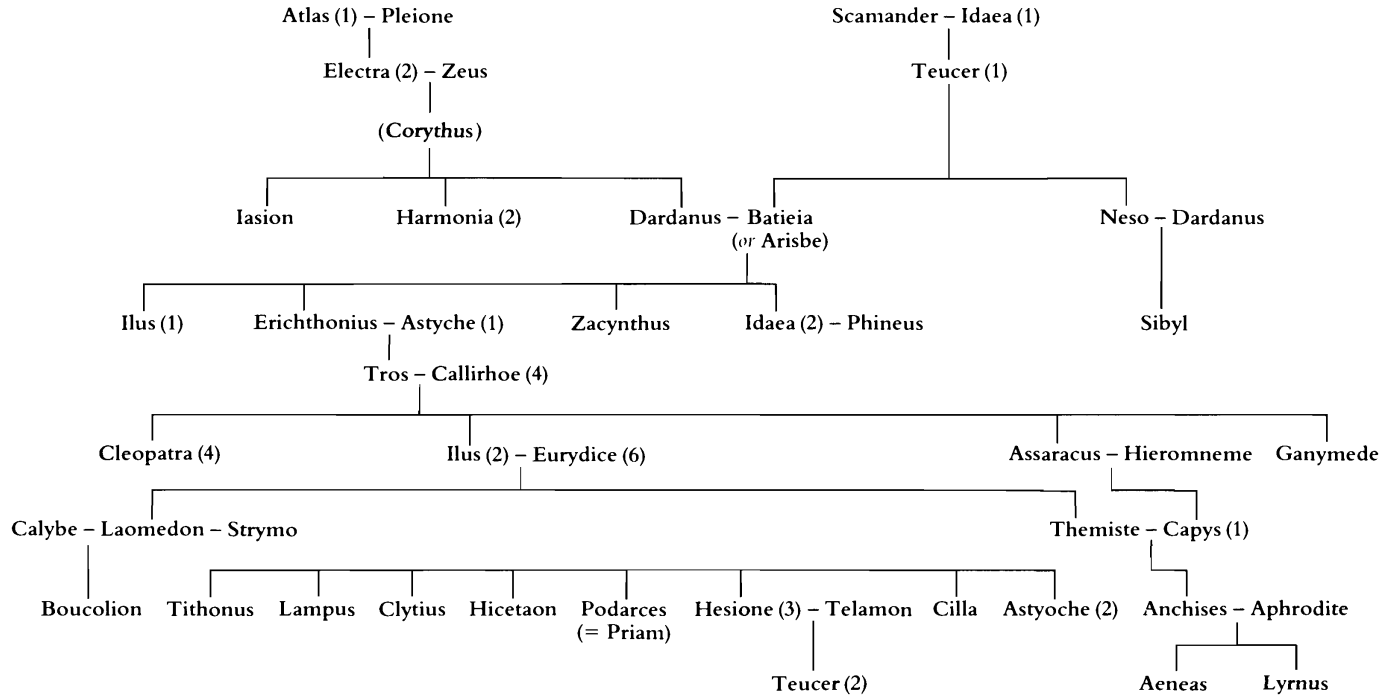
Atlas (1) – Pleione

Electra (2) – Zeus

(Corythus)

Scamander – Idaea (1)

Teucer (1)

Iasion

Harmonia (2)

Dardanus – Batieia (or Arisbe)

Neso – Dardanus

Sibyl

Ilus (1)

Erichthonius – Astyche (1)

Zacynthus

Idaea (2) – Phineus

Tros – Callirhoe (4)

Cleopatra (4)

Ilus (2) – Eurydice (6)

Assaracus – Hieromneme

Ganymede

Calybe – Laomedon – Strymo

Themiste – Capys (1)

Boucolion

Tithonus

Lampus

Clytius

Hicetaon

Podarces (= Priam)

Hesione (3) – Telamon

Cilla

Astyoche (2)

Anchises – Aphrodite

Teucer (2)

Aeneas

Lyrnus